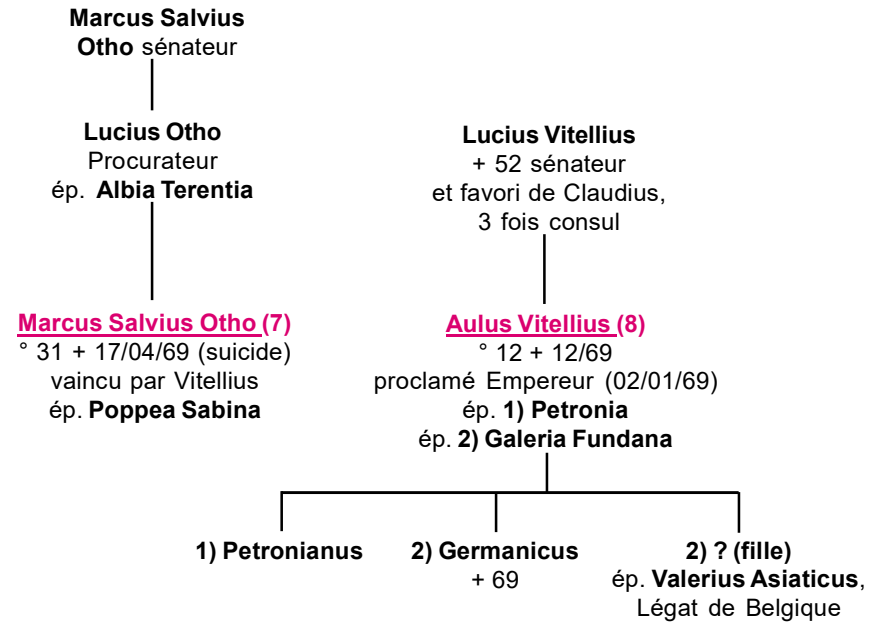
Marcus Salvius Otho sénateur

Lucius Otho
Procurateur
ép. Albia Terentia

Marcus Salvius Otho (7)
° 31 + 17/04/69 (suicide)
vaincu par Vitellius
ép. Poppea Sabina

Lucius Vitellius
+ 52 sénateur
et favori de Claudius,
3 fois consul

Aulus Vitellius (8)
° 12 + 12/69
proclamé Empereur (02/01/69)
ép. 1) Petronia
ép. 2) Galeria Fundana

1) Petronianus

2) Germanicus
+ 69

2) ? (fille)
ép. Valerius Asiaticus,
Légat de Belgique